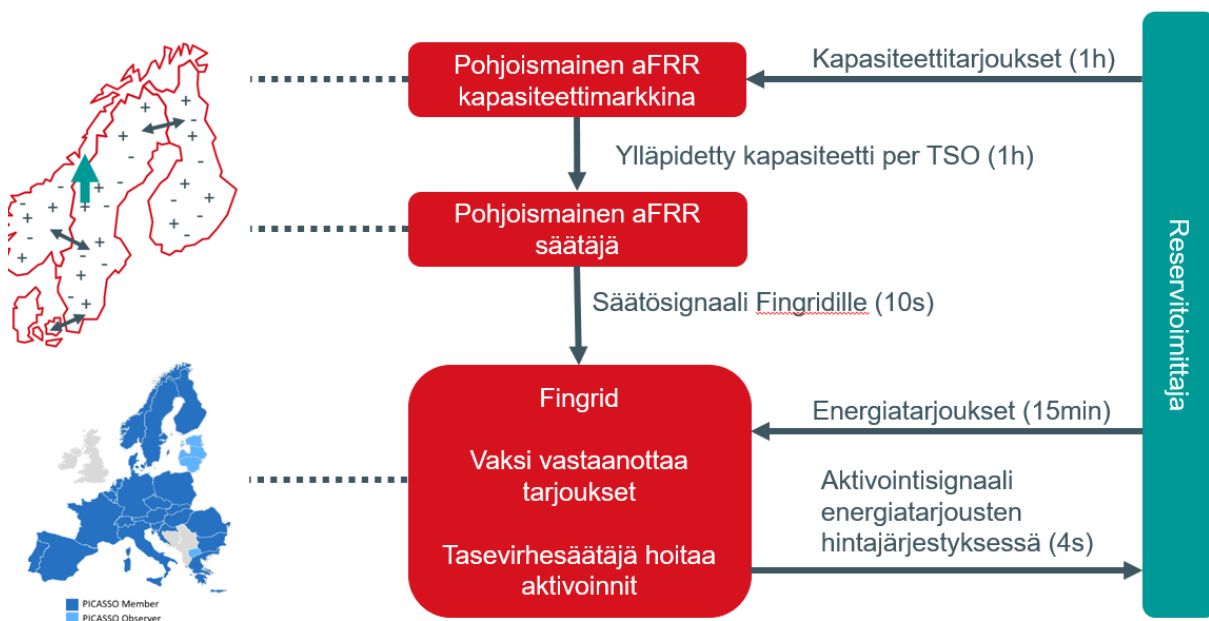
Pohjoismainen aFRR kapasiteettimarkkina

Kapasiteettitarjoukset (1h)

Ylläpidetty kapasiteetti per TSO (1h)

Pohjoismainen aFRR säätäjä

Säätösignaali Fingridille (10s)

Reservitoimittaja

Fingrid

Vaksi vastaanottaa tarjoukset

Tasevirhesäätäjä hoitaa aktivoinnit

Energiatarjoukset (15min)

Aktivointisignaali energiatarjousten hintajärjestyksessä (4s)

PICASSO Member
PICASSO Observer